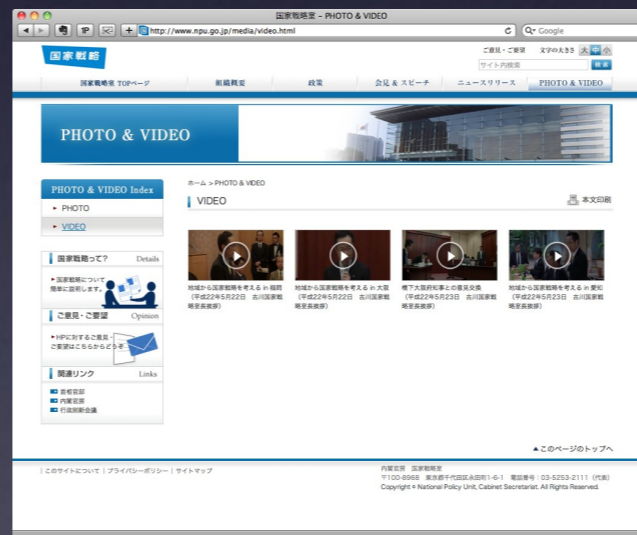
国家戦略室 – PHOTO & VIDEO

http://www.npu.go.jp/media/video.html

Google

国家戦略

ご意見・ご要望　文字の大きさ 大 中 小

サイト内検索　検索

国家戦略室 TOPページ　組織概要　政策　会見 & スピーチ　ニュースリリース　PHOTO & VIDEO

PHOTO & VIDEO

PHOTO & VIDEO Index

PHOTO

VIDEO

国家戦略って?　Details

国家戦略について簡単に説明します。

ご意見・ご要望　Opinion

HPに対するご意見・ご要望はこちらからどうぞ

関連リンク　Links

首相官邸

内閣官房

行政刷新会議

ホーム > PHOTO & VIDEO

VIDEO

本文印刷

地域から国家戦略を考える in 福岡（平成22年5月22日　古川国家戦略室長表彰）

地域から国家戦略を考える in 大阪（平成22年5月22日　古川国家戦略室長表彰）

橋下大阪府知事との意見交換（平成22年5月23日　古川国家戦略室長表彰）

地域から国家戦略を考える in 愛知（平成22年5月23日　古川国家戦略室長表彰）

▲このページのトップへ

このサイトについて | プライバシーポリシー | サイトマップ

内閣官房　国家戦略室
〒100-8968　東京都千代田区永田町1-6-1　電話番号：03-5253-2111（代表）
Copyright © National Policy Unit, Cabinet Secretariat, All Rights Reserved.